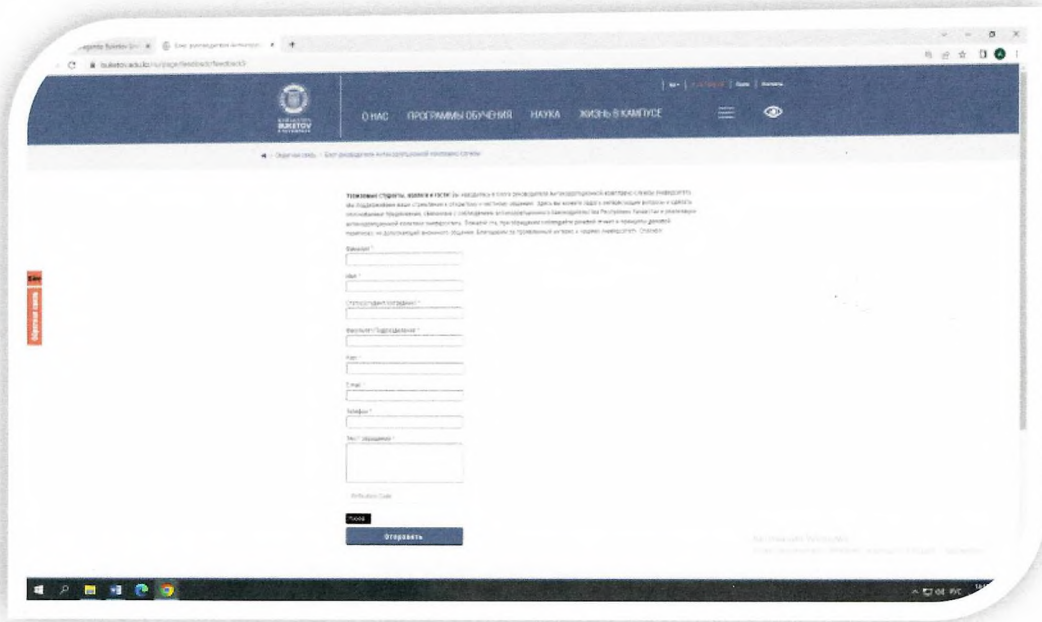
buketov.edu.kz/ru/page/feedback/feedback

BUKETOV

О НАС ПРОГРАММЫ ОБУЧЕНИЯ НАУКА ЖИЗНЬ В КАМПУСЕ

Уважаемые студенты, коллеги и гости! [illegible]

Фамилия *

Имя *

Статус (студент/сотрудник) *

Факультет/Подразделение *

Курс *

E-mail *

Телефон *

Текст обращения *

Отправить